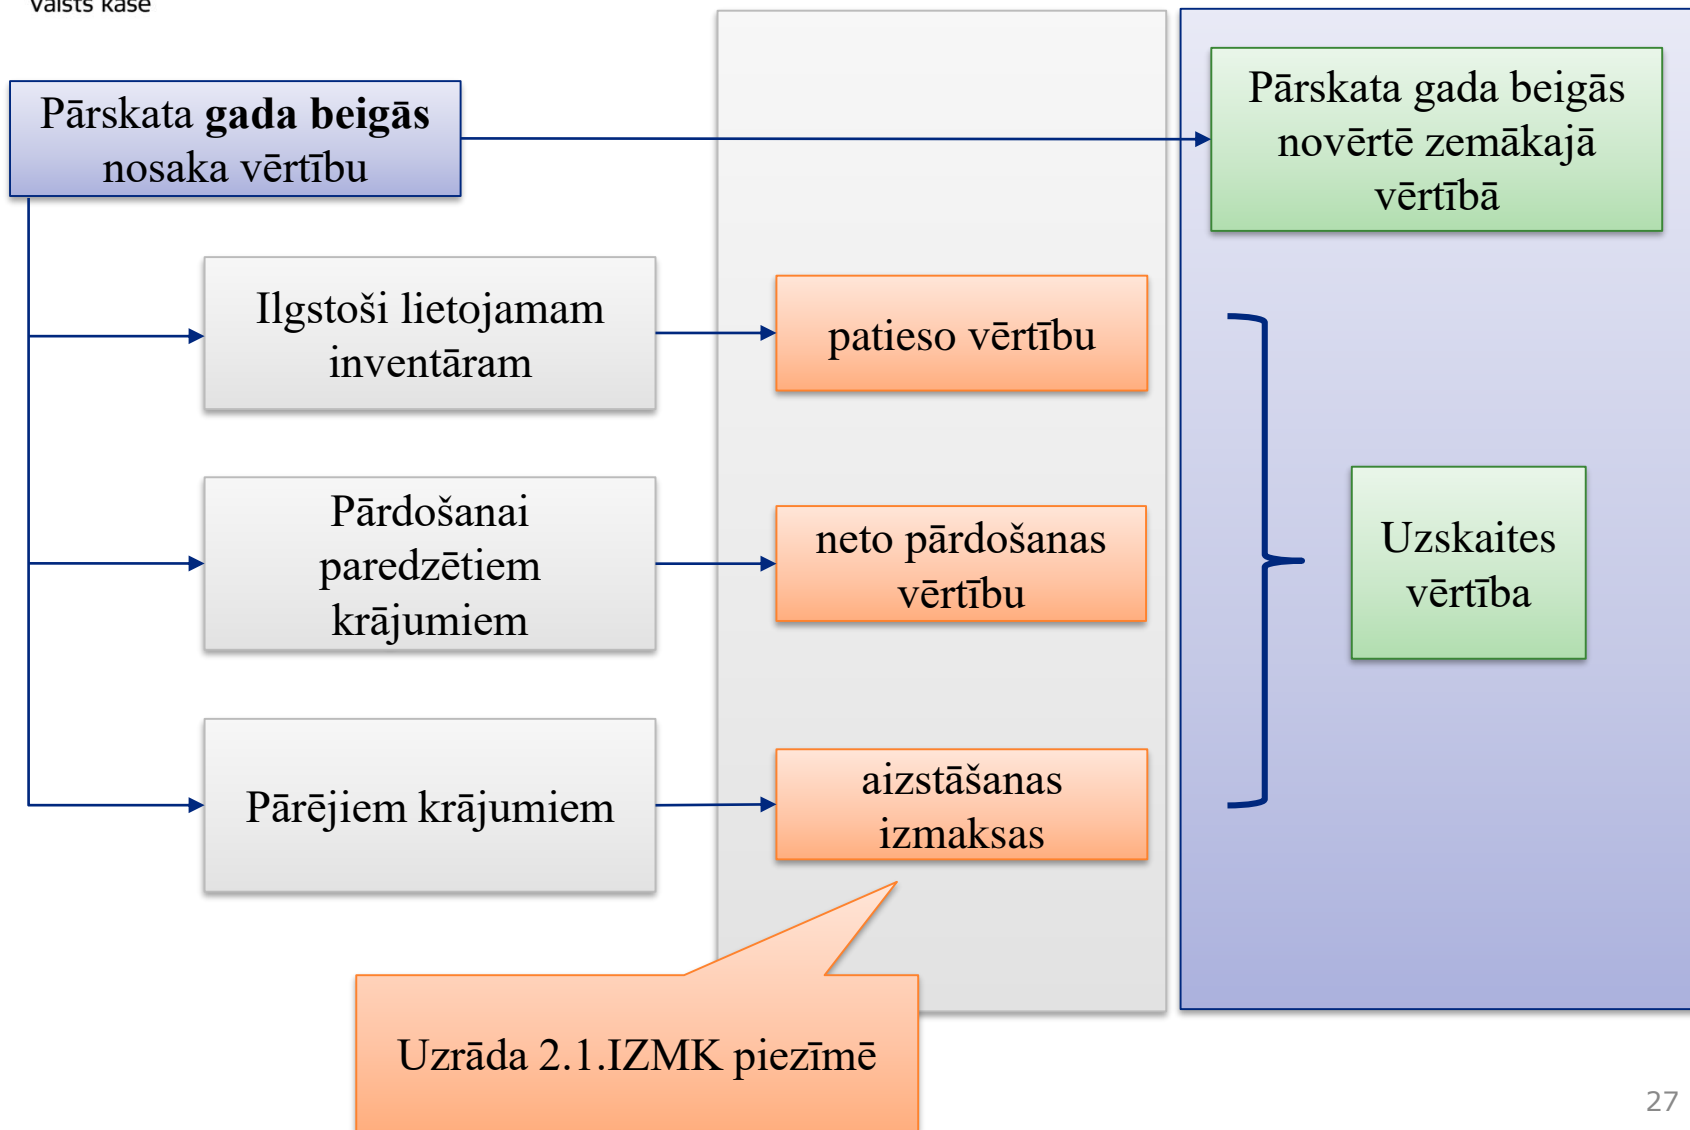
Valsts kase

Pārskata **gada beigās** nosaka vērtību

Pārskata gada beigās novērtē zemākajā vērtībā

Ilgstoši lietojamam inventāram

patieso vērtību

Pārdošanai paredzētiem krājumiem

neto pārdošanas vērtību

Uzskaites vērtība

Pārējiem krājumiem

aizstāšanas izmaksas

Uzrāda 2.1.IZMK piezīmē

27